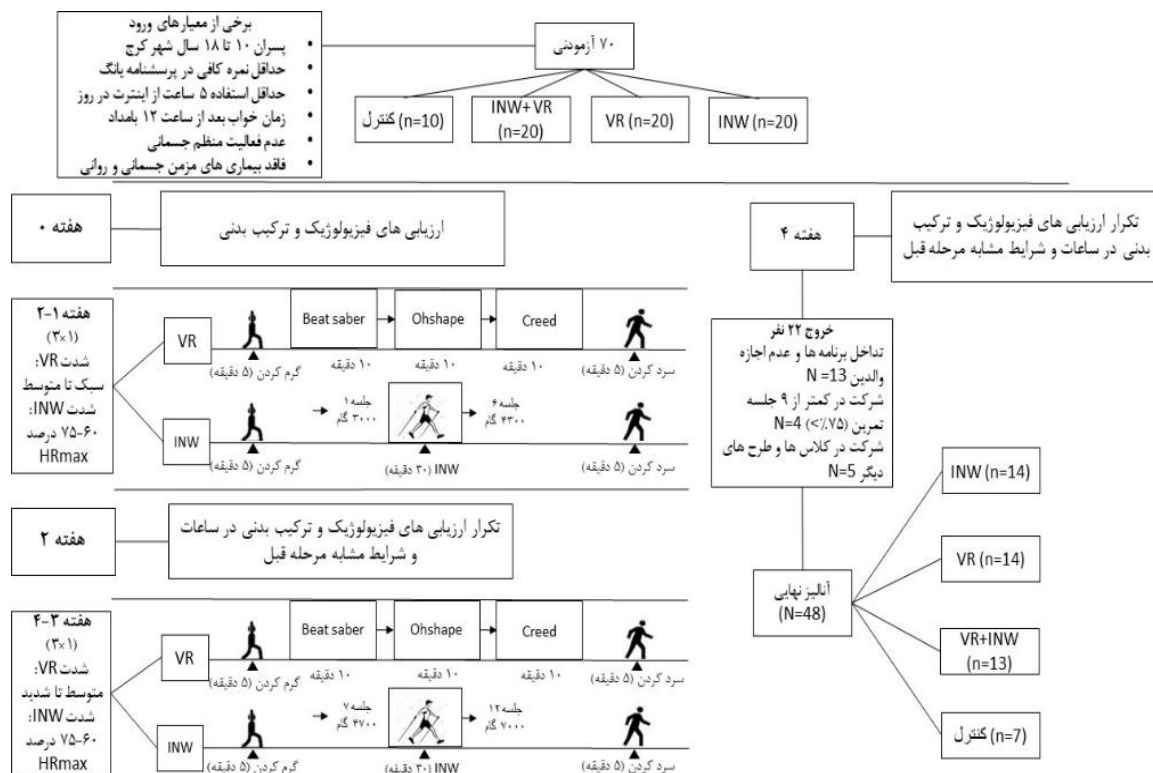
برخی از معیارهای ورود
• پسران ۱۰ تا ۱۸ سال شهر کرج
• حداقل نمره کافی در پرسشنامه یانگ
• حداقل استفاده ۵ ساعت از اینترنت در روز
• زمان خواب بعد از ساعت ۱۲ بامداد
• عدم فعالیت منظم جسمانی
• فاقد بیماری های مزمن جسمانی و روانی

۷۰ آزمودنی

کنترل (n=10)
INW+VR (n=20)
VR (n=20)
INW (n=20)

هفته ۰
ارزیابی های فیزیولوژیک و ترکیب بدنی

هفته ۴
تکرار ارزیابی های فیزیولوژیک و ترکیب بدنی در ساعات و شرایط مشابه مرحله قبل

هفته ۱-۲
(۳×۱)
شدت VR: سبک تا متوسط
شدت INW: ۶۰-۷۵ درصد HRmax

VR
گرم کردن (۵ دقیقه)
Beat saber
۱۰ دقیقه
Ohshape
۱۰ دقیقه
Creed
۱۰ دقیقه
سرد کردن (۵ دقیقه)

INW
گرم کردن (۵ دقیقه)
جلسه ۱
۳۰۰۰ گام
INW (۳۰ دقیقه)
جلسه ۶
۴۳۰۰ گام
سرد کردن (۵ دقیقه)

خروج ۲۲ نفر
تداخل برنامه ها و عدم اجازه والدین N =13
شرکت در کمتر از ۹ جلسه تمرین (<٪۷۵) N=4
شرکت در کلاس ها و طرح های دیگر N=5

هفته ۲
تکرار ارزیابی های فیزیولوژیک و ترکیب بدنی در ساعات و شرایط مشابه مرحله قبل

آنالیز نهایی
(N=48)

INW (n=14)
VR (n=14)
VR+INW (n=13)
کنترل (n=7)

هفته ۳-۴
(۳×۱)
شدت VR: متوسط تا شدید
شدت INW: ۶۰-۷۵ درصد HRmax

VR
گرم کردن (۵ دقیقه)
Beat saber
۱۰ دقیقه
Ohshape
۱۰ دقیقه
Creed
۱۰ دقیقه
سرد کردن (۵ دقیقه)

INW
گرم کردن (۵ دقیقه)
جلسه ۷
۴۷۰۰ گام
INW (۳۰ دقیقه)
جلسه ۱۲
۷۰۰۰ گام
سرد کردن (۵ دقیقه)